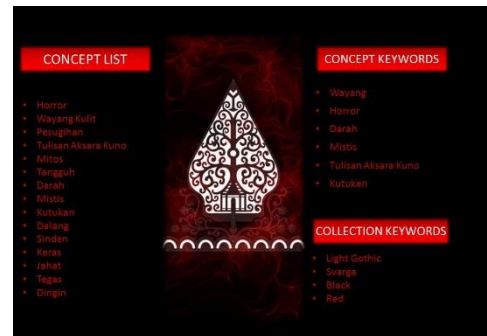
CONCEPT LIST

- Horror
- Wayang Kulit
- Pesugihan
- Tulisan Aksara Kuno
- Mitos
- Tengguh
- Darah
- Mistis
- Kutukan
- Dalang
- Sinden
- Keras
- Jahat
- Tegas
- Dingin

CONCEPT KEYWORDS

- Wayang
- Horror
- Darah
- Mistis
- Tulisan Aksara Kuno
- Kutukan

COLLECTION KEYWORDS

- Light Gothic
- Svarga
- Black
- Red